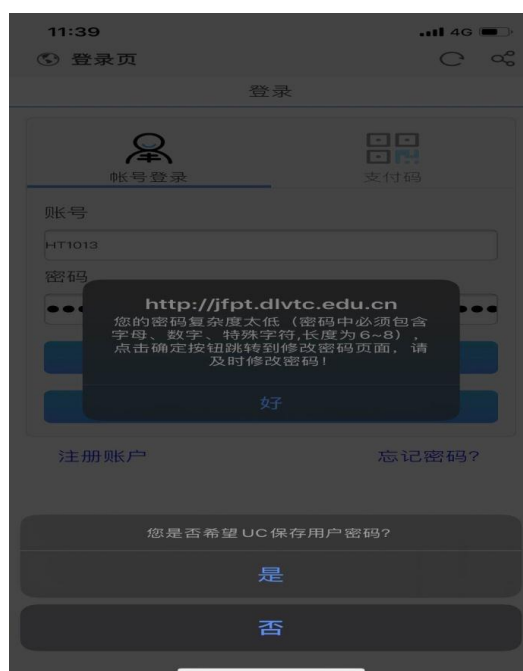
11:39
4G
登录页
登录
帐号登录
支付码
账号
HT1013
密码
http://jfpt.dlvtc.edu.cn
您的密码复杂度太低（密码中必须包含字母、数字、特殊字符,长度为6~8），点击确定按钮跳转到修改密码页面，请及时修改密码！
好
注册账户
忘记密码?
您是否希望UC保存用户密码?
是
否